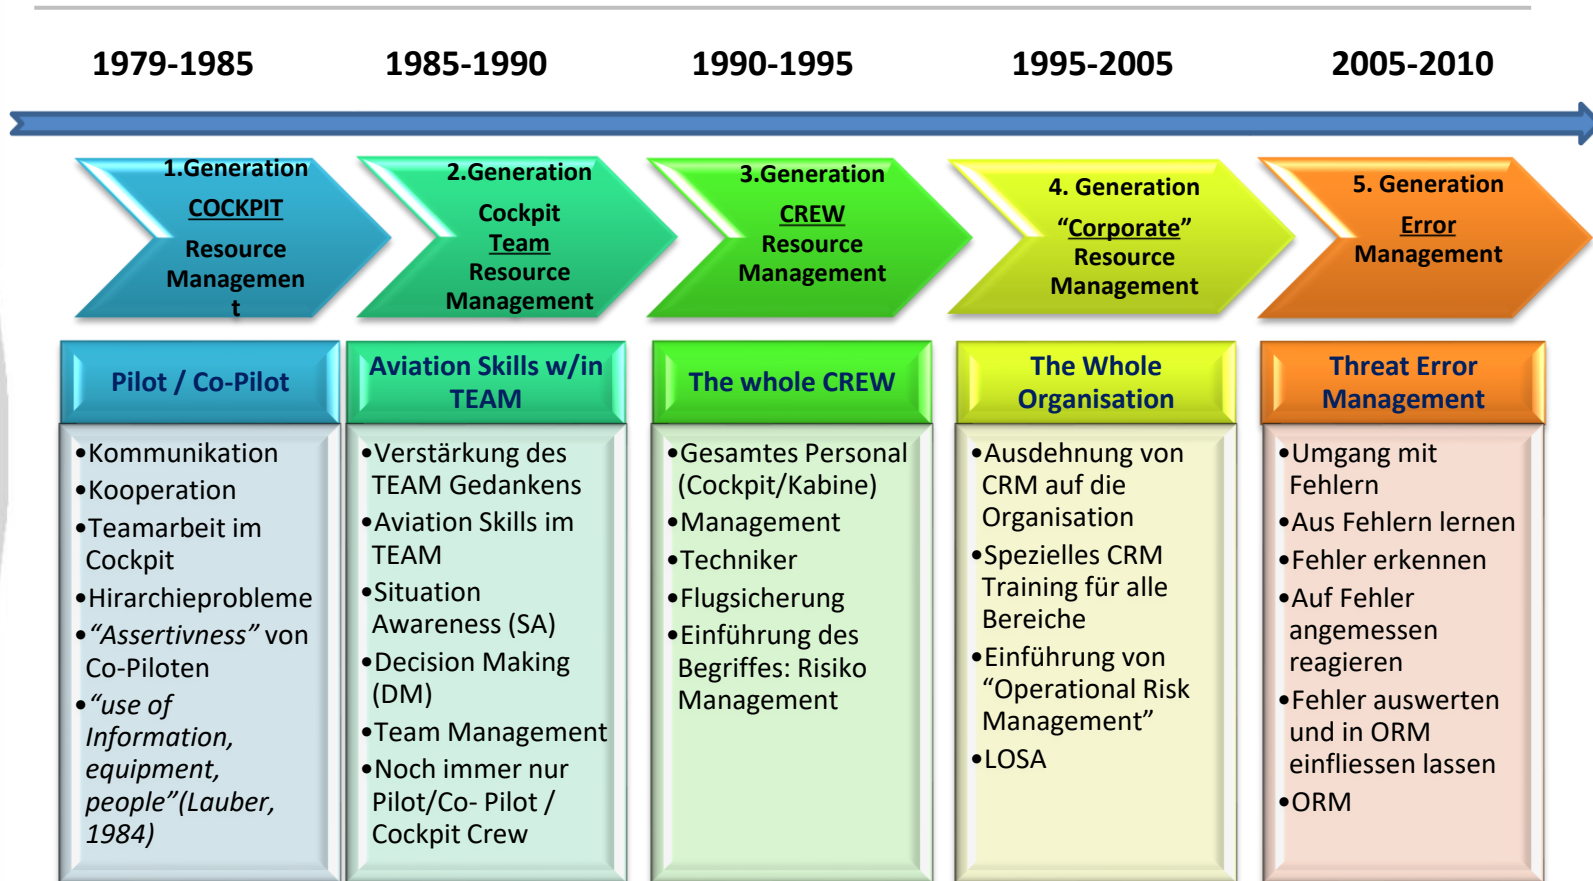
1979-1985

1985-1990

1990-1995

1995-2005

2005-2010

1.Generation
COCKPIT
Resource
Managemen
t

2.Generation
Cockpit
Team
Resource
Management

3.Generation
CREW
Resource
Management

4. Generation
“Corporate”
Resource
Management

5. Generation
Error
Management

Pilot / Co-Pilot

•Kommunikation
•Kooperation
•Teamarbeit im Cockpit
•Hirarchieprobleme
•“Assertivness” von Co-Piloten
•“use of Information, equipment, people”(Lauber, 1984)

Aviation Skills w/in TEAM

•Verstärkung des TEAM Gedankens
•Aviation Skills im TEAM
•Situation Awareness (SA)
•Decision Making (DM)
•Team Management
•Noch immer nur Pilot/Co- Pilot / Cockpit Crew

The whole CREW

•Gesamtes Personal (Cockpit/Kabine)
•Management
•Techniker
•Flugsicherung
•Einführung des Begriffes: Risiko Management

The Whole Organisation

•Ausdehnung von CRM auf die Organisation
•Spezielles CRM Training für alle Bereiche
•Einführung von “Operational Risk Management”
•LOSA

Threat Error Management

•Umgang mit Fehlern
•Aus Fehlern lernen
•Fehler erkennen
•Auf Fehler angemessen reagieren
•Fehler auswerten und in ORM einfliessen lassen
•ORM